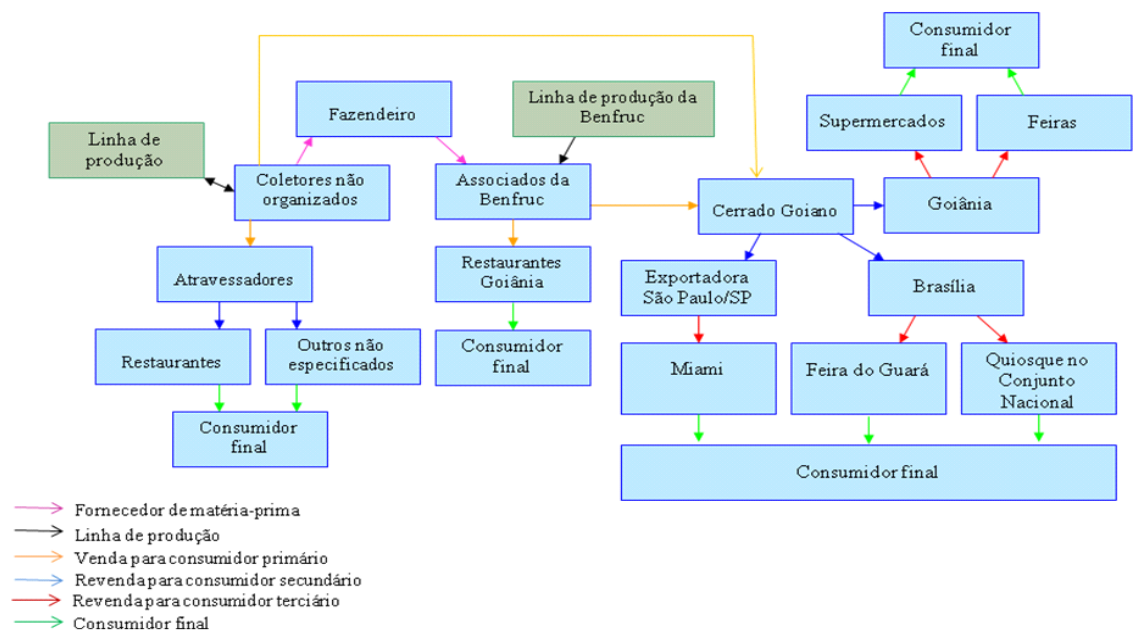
Consumidor final

Supermercados

Feiras

Linha de produção da Benfruc

Fazendeiro

Linha de produção

Coletores não organizados

Associados da Benfruc

Cerrado Goiano

Goiânia

Atravessadores

Restaurantes Goiânia

Exportadora São Paulo/SP

Brasília

Restaurantes

Outros não especificados

Consumidor final

Miami

Feira do Guará

Quiosque no Conjunto Nacional

Consumidor final

Consumidor final

Fornecedor de matéria-prima
Linha de produção
Venda para consumidor primário
Revenda para consumidor secundário
Revenda para consumidor terciário
Consumidor final